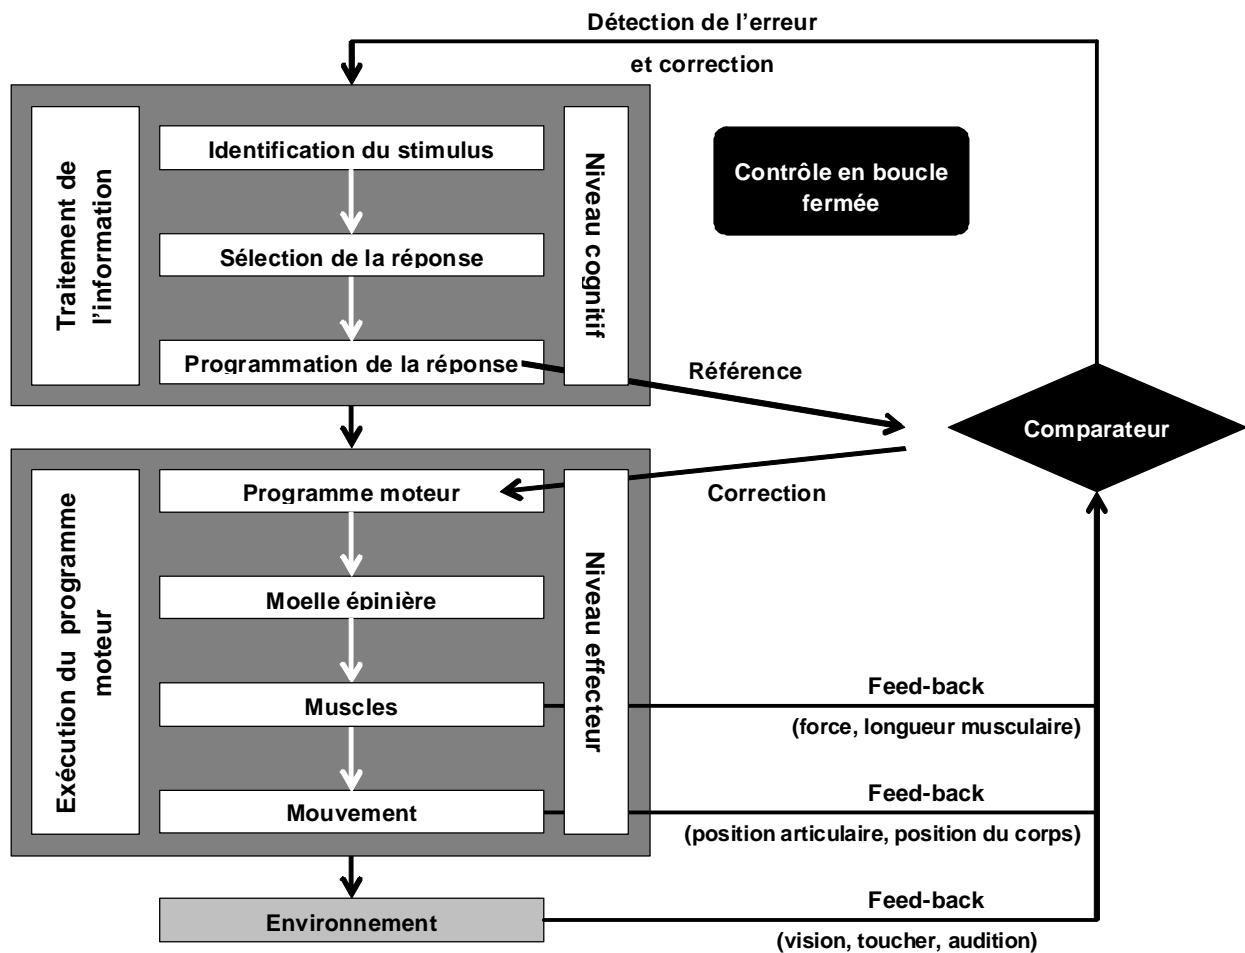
Détection de l'erreur

et correction

Traitement de l'information

Identification du stimulus

Sélection de la réponse

Programmation de la réponse

Niveau cognitif

Contrôle en boucle fermée

Référence

Comparateur

Correction

Exécution du programme moteur

Programme moteur

Moelle épinière

Muscles

Mouvement

Niveau effecteur

Feed-back

(force, longueur musculaire)

Feed-back

(position articulaire, position du corps)

Environnement

Feed-back

(vision, toucher, audition)